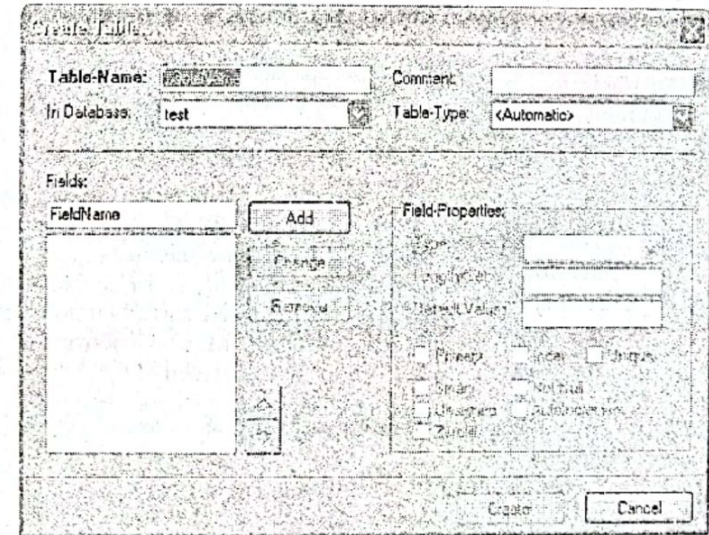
Create Table

Table-Name: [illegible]
Comment:
In Database: test
Table-Type: <Automatic>

Fields:
FieldName
Add
Change
Remove

Field-Properties:
Type
Length/Set
Default Value
Primary
Index
Unique
Binary
Not Null
Unsigned
Autoincrement
Zerofill

Create
Cancel